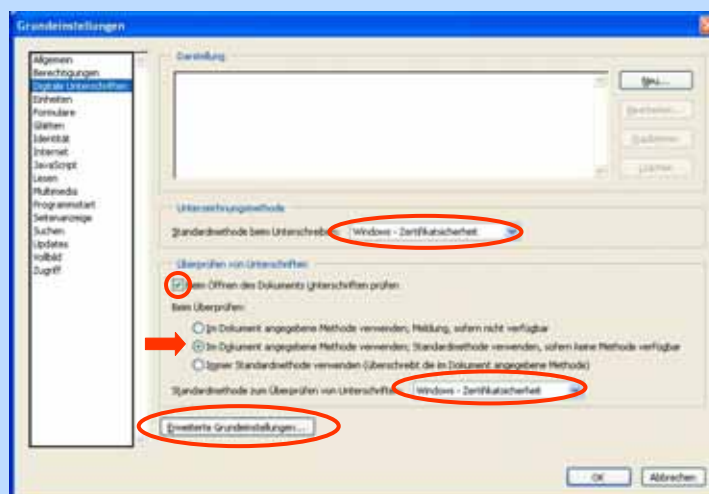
Grundeinstellungen

Allgemein
Berechtigungen
Digitale Unterschriften
Einheiten
Formulare
Glätten
Identität
Internet
JavaScript
Lesen
Multimedia
Programmstart
Seitenanzeige
Suchen
Updates
Vollbild
Zugriff

Darstellung

Neu...
Bearbeiten...
Duplizieren
Löschen

Unterzeichnungsmethode

Standardmethode beim Unterschreiben: Windows - Zertifikatsicherheit

Überprüfen von Unterschriften

Beim Öffnen des Dokuments Unterschriften prüfen

Beim Überprüfen:

Im Dokument angegebene Methode verwenden; Meldung, sofern nicht verfügbar

Im Dokument angegebene Methode verwenden; Standardmethode verwenden, sofern keine Methode verfügbar

Immer Standardmethode verwenden (überschreibt die im Dokument angegebene Methode)

Standardmethode zum Überprüfen von Unterschriften: Windows - Zertifikatsicherheit

Erweiterte Grundeinstellungen...

OK
Abbrechen